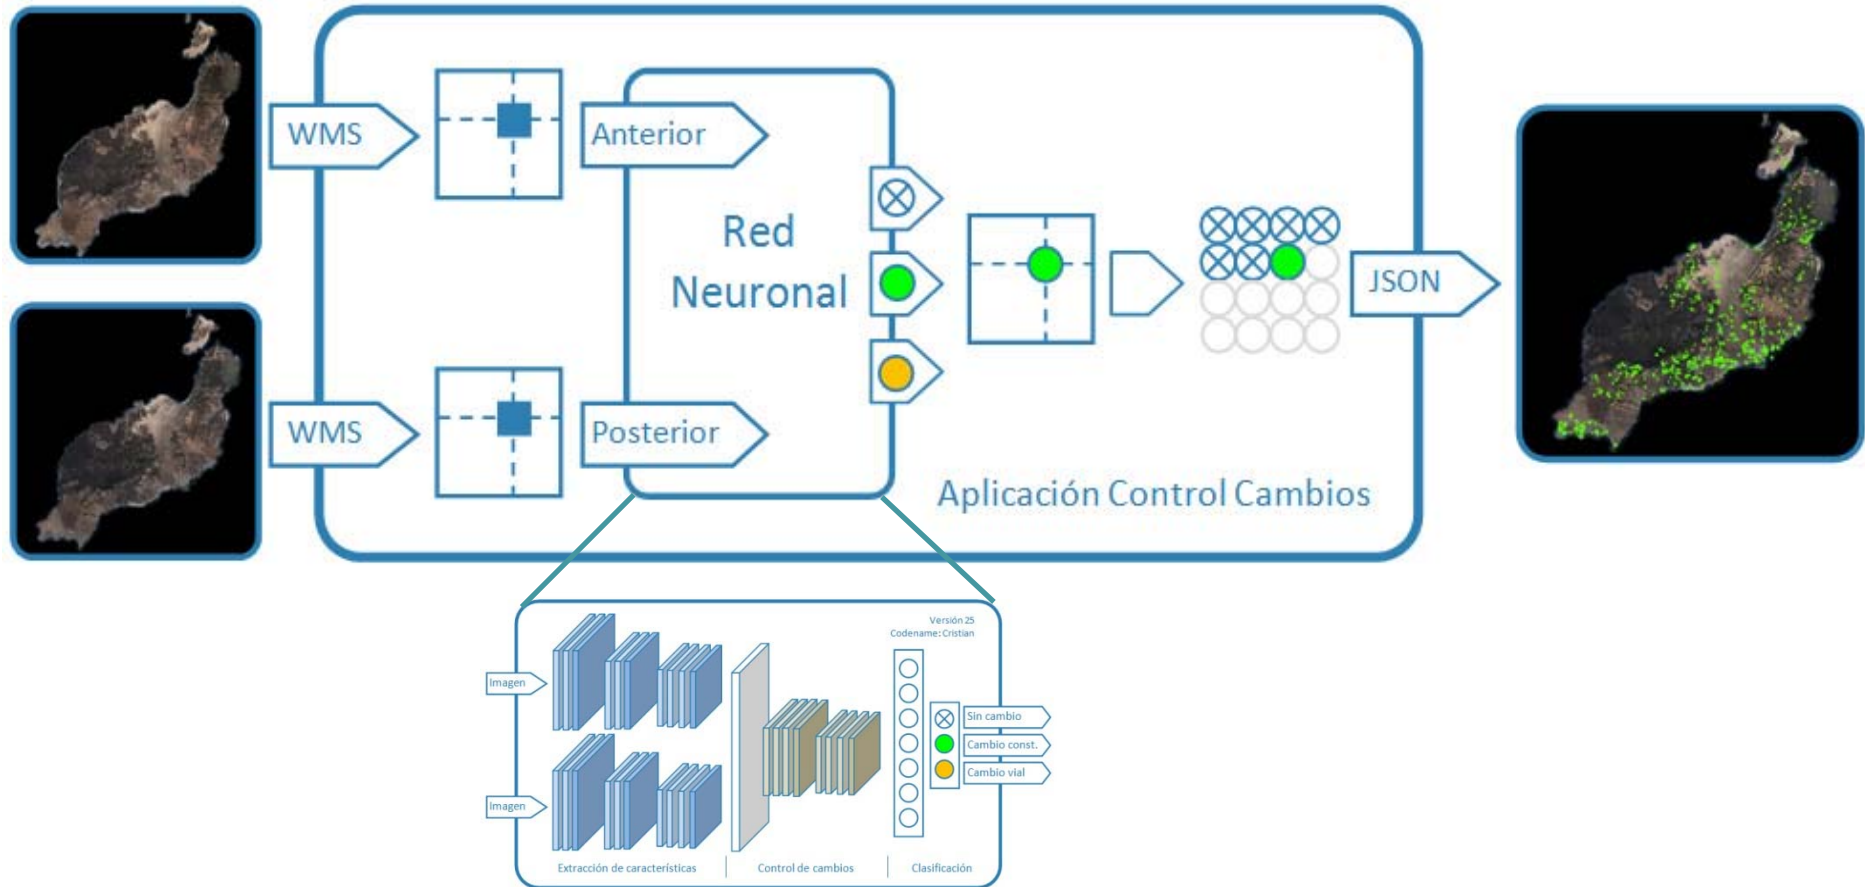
WMS

Anterior

Red Neuronal

WMS

Posterior

JSON

Aplicación Control Cambios

Versión 25
Codename: Cristian

Imagen

Imagen

Sin cambio

Cambio const.

Cambio vial

Extracción de características

Control de cambios

Clasificación